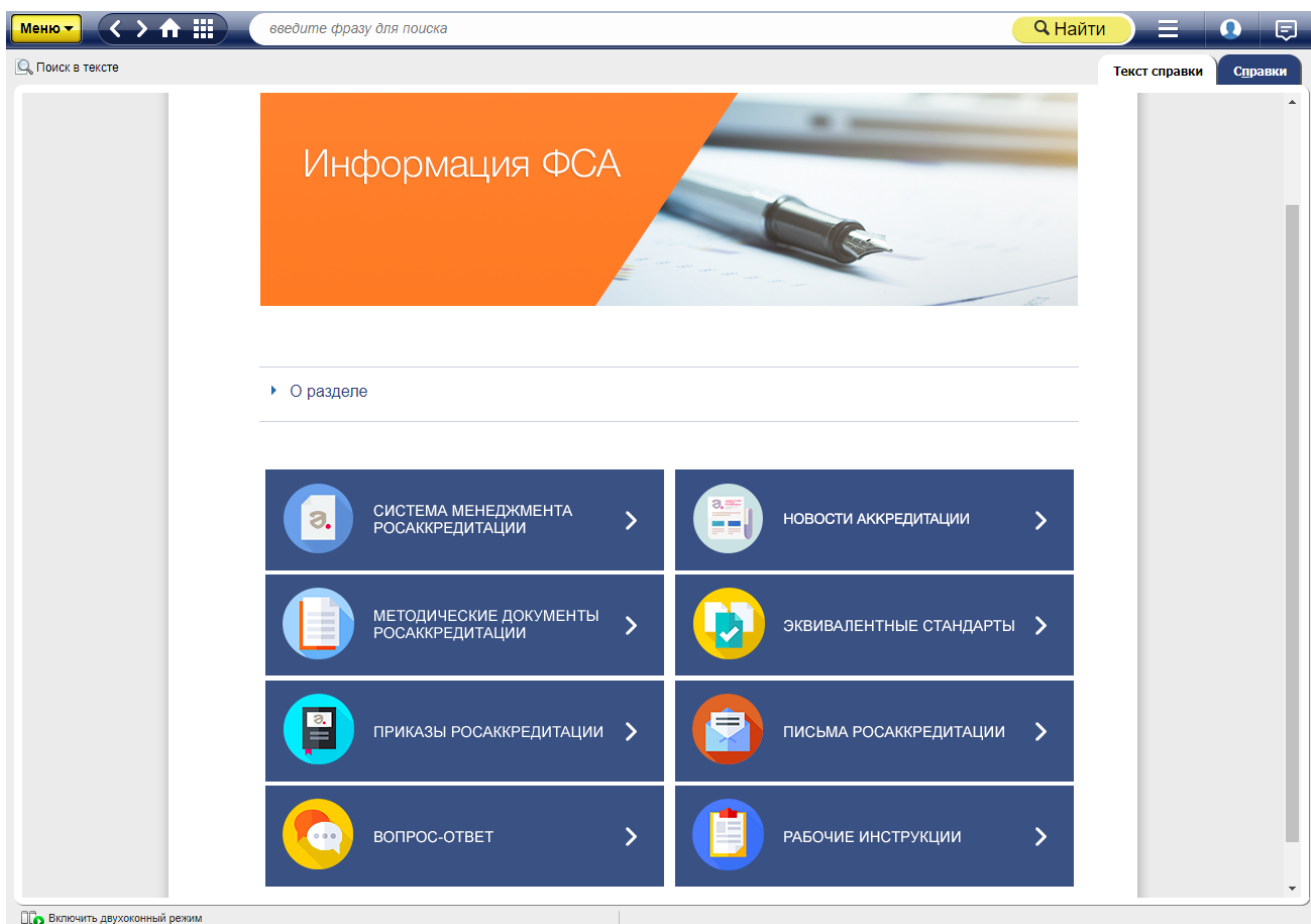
Меню
введите фразу для поиска
Найти

Поиск в тексте
Текст справки
Справки

Информация ФСА

О разделе

СИСТЕМА МЕНЕДЖМЕНТА РОСАККРЕДИТАЦИИ
НОВОСТИ АККРЕДИТАЦИИ
МЕТОДИЧЕСКИЕ ДОКУМЕНТЫ РОСАККРЕДИТАЦИИ
ЭКВИВАЛЕНТНЫЕ СТАНДАРТЫ
ПРИКАЗЫ РОСАККРЕДИТАЦИИ
ПИСЬМА РОСАККРЕДИТАЦИИ
ВОПРОС-ОТВЕТ
РАБОЧИЕ ИНСТРУКЦИИ

Включить двухоконный режим